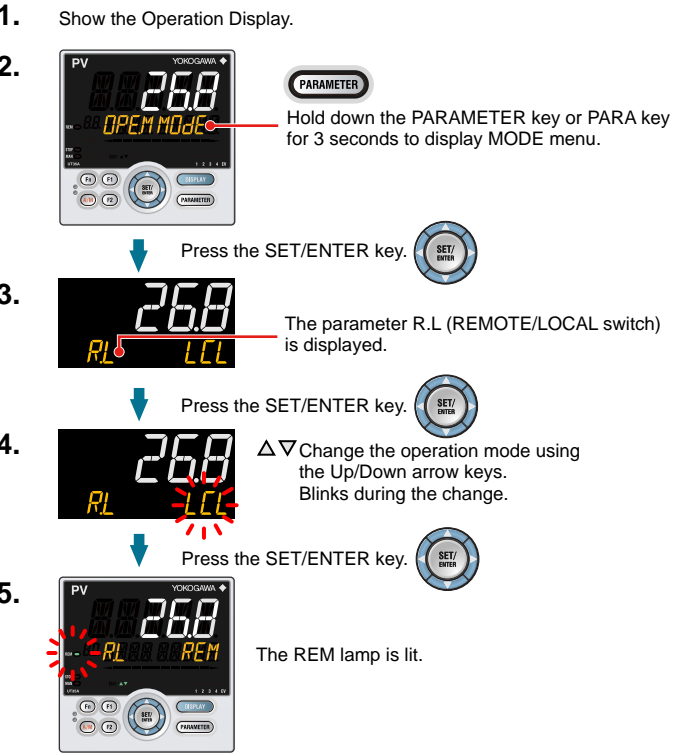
1. Show the Operation Display.

2.

PV

YOKOGAWA

26.8

OPEM MOdE

PARAMETER

Hold down the PARAMETER key or PARA key for 3 seconds to display MODE menu.

DISPLAY

PARAMETER

SET/ENTER

Press the SET/ENTER key.

3.

26.8

R.L LCL

The parameter R.L (REMOTE/LOCAL switch) is displayed.

Press the SET/ENTER key.

4.

26.8

R.L LCL

$\Delta\nabla$ Change the operation mode using the Up/Down arrow keys. Blinks during the change.

Press the SET/ENTER key.

5.

PV

YOKOGAWA

26.8

R.L REM

The REM lamp is lit.

DISPLAY

PARAMETER

SET/ENTER